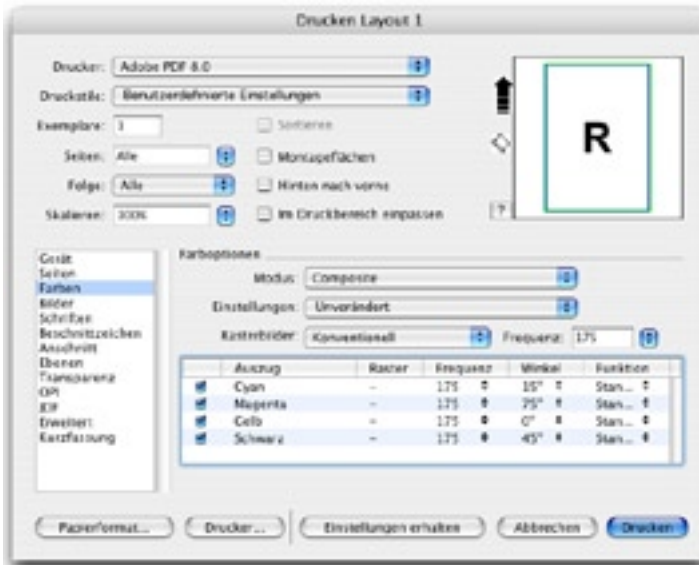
Drucken Layout 1

Drucker: Adobe PDF 6.0
Druckstile: Benutzerdefinierte Einstellungen
Exemplare: 1
Sortieren
Seiten: Alle
Montageflächen
Folge: Alle
Hinten nach vorne
Skalieren: 100%
Im Druckbereich einpassen

R

?

Gerät
Seiten
Farben
Bilder
Schriften
Beschnittzeichen
Anschnitt
Ebenen
Transparenz
OPI
JDF
Erweitert
Kurzfassung

Farboptionen
Modus: Composite
Einstellungen: Unverändert
Rasterbilder: Konventionell
Frequenz: 175

| Auszug | Raster | Frequenz | Winkel | Funktion |
|---|---|---|---|---|
| Cyan | – | 175 | 15° | Stan... |
| Magenta | – | 175 | 75° | Stan... |
| Gelb | – | 175 | 0° | Stan... |
| Schwarz | – | 175 | 45° | Stan... |

Papierformat... Drucker... Einstellungen erhalten Abbrechen Drucken